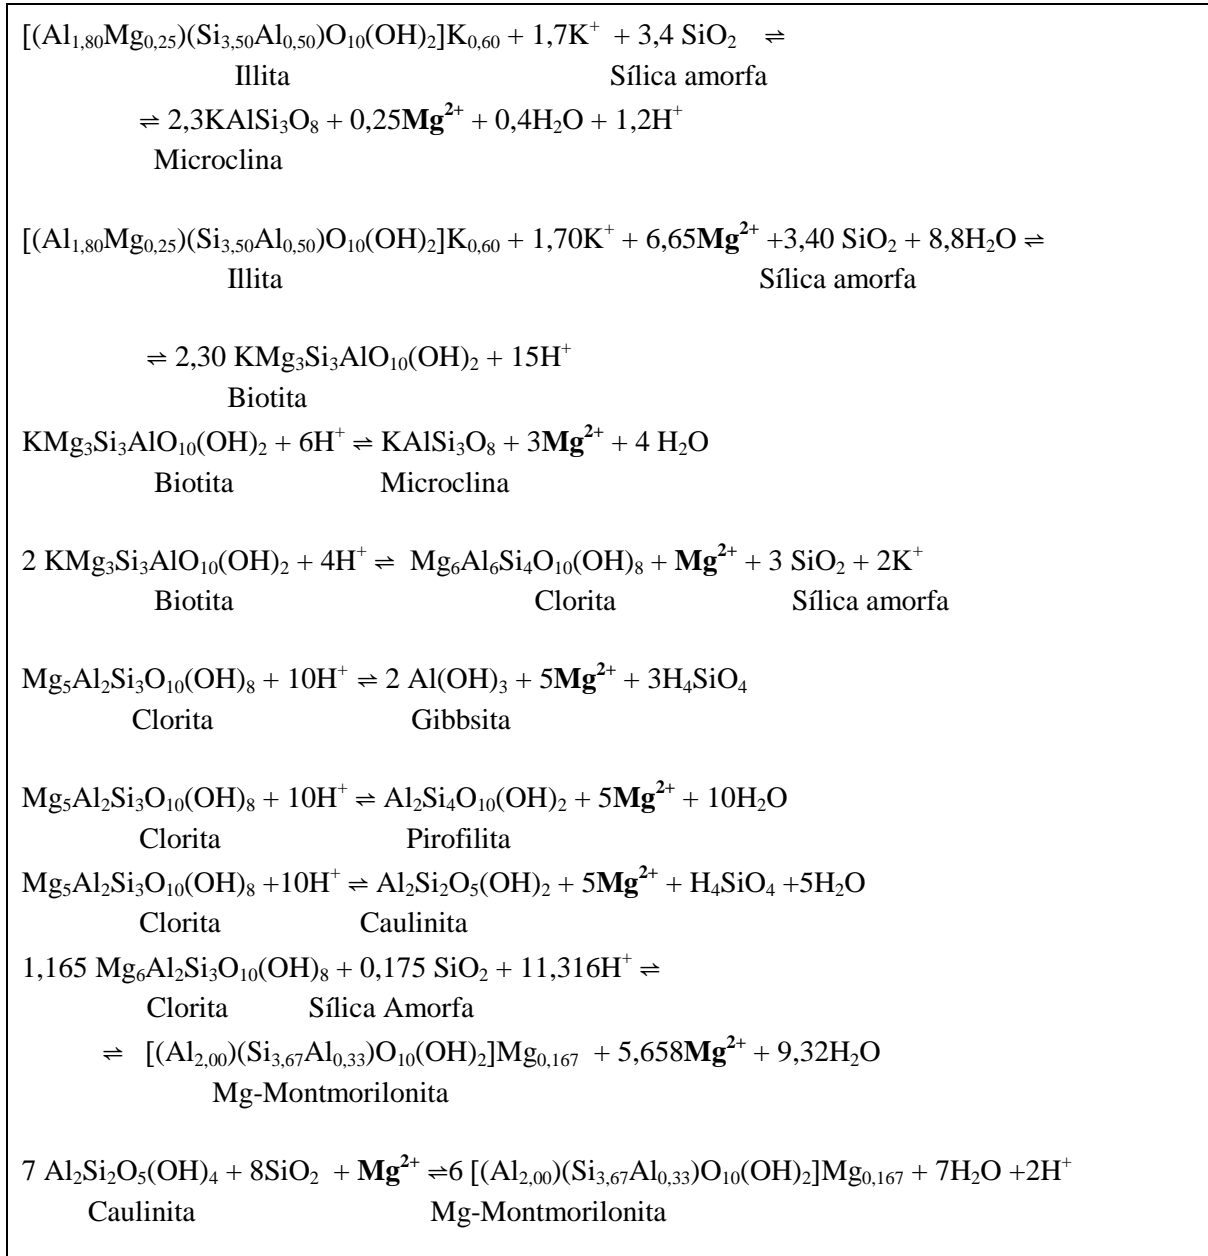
$[(Al_{1,80}Mg_{0,25})(Si_{3,50}Al_{0,50})O_{10}(OH)_2]K_{0,60} + 1,7K^+ + 3,4\ SiO_2 \rightleftharpoons$
Illita Sílica amorfa
$\rightleftharpoons 2,3KAlSi_3O_8 + 0,25\mathbf{Mg^{2+}} + 0,4H_2O + 1,2H^+$
Microclina

$[(Al_{1,80}Mg_{0,25})(Si_{3,50}Al_{0,50})O_{10}(OH)_2]K_{0,60} + 1,70K^+ + 6,65\mathbf{Mg^{2+}} + 3,40\ SiO_2 + 8,8H_2O \rightleftharpoons$
Illita Sílica amorfa

$\rightleftharpoons 2,30\ KMg_3Si_3AlO_{10}(OH)_2 + 15H^+$
Biotita

$KMg_3Si_3AlO_{10}(OH)_2 + 6H^+ \rightleftharpoons KAlSi_3O_8 + 3\mathbf{Mg^{2+}} + 4\ H_2O$
Biotita Microclina

$2\ KMg_3Si_3AlO_{10}(OH)_2 + 4H^+ \rightleftharpoons Mg_6Al_6Si_4O_{10}(OH)_8 + \mathbf{Mg^{2+}} + 3\ SiO_2 + 2K^+$
Biotita Clorita Sílica amorfa

$Mg_5Al_2Si_3O_{10}(OH)_8 + 10H^+ \rightleftharpoons 2\ Al(OH)_3 + 5\mathbf{Mg^{2+}} + 3H_4SiO_4$
Clorita Gibbsita

$Mg_5Al_2Si_3O_{10}(OH)_8 + 10H^+ \rightleftharpoons Al_2Si_4O_{10}(OH)_2 + 5\mathbf{Mg^{2+}} + 10H_2O$
Clorita Pirofilita

$Mg_5Al_2Si_3O_{10}(OH)_8 + 10H^+ \rightleftharpoons Al_2Si_2O_5(OH)_2 + 5\mathbf{Mg^{2+}} + H_4SiO_4 + 5H_2O$
Clorita Caulinita

$1,165\ Mg_6Al_2Si_3O_{10}(OH)_8 + 0,175\ SiO_2 + 11,316H^+ \rightleftharpoons$
Clorita Sílica Amorfa
$\rightleftharpoons [(Al_{2,00})(Si_{3,67}Al_{0,33})O_{10}(OH)_2]Mg_{0,167} + 5,658\mathbf{Mg^{2+}} + 9,32H_2O$
Mg-Montmorilonita

$7\ Al_2Si_2O_5(OH)_4 + 8SiO_2 + \mathbf{Mg^{2+}} \rightleftharpoons 6\ [(Al_{2,00})(Si_{3,67}Al_{0,33})O_{10}(OH)_2]Mg_{0,167} + 7H_2O + 2H^+$
Caulinita Mg-Montmorilonita